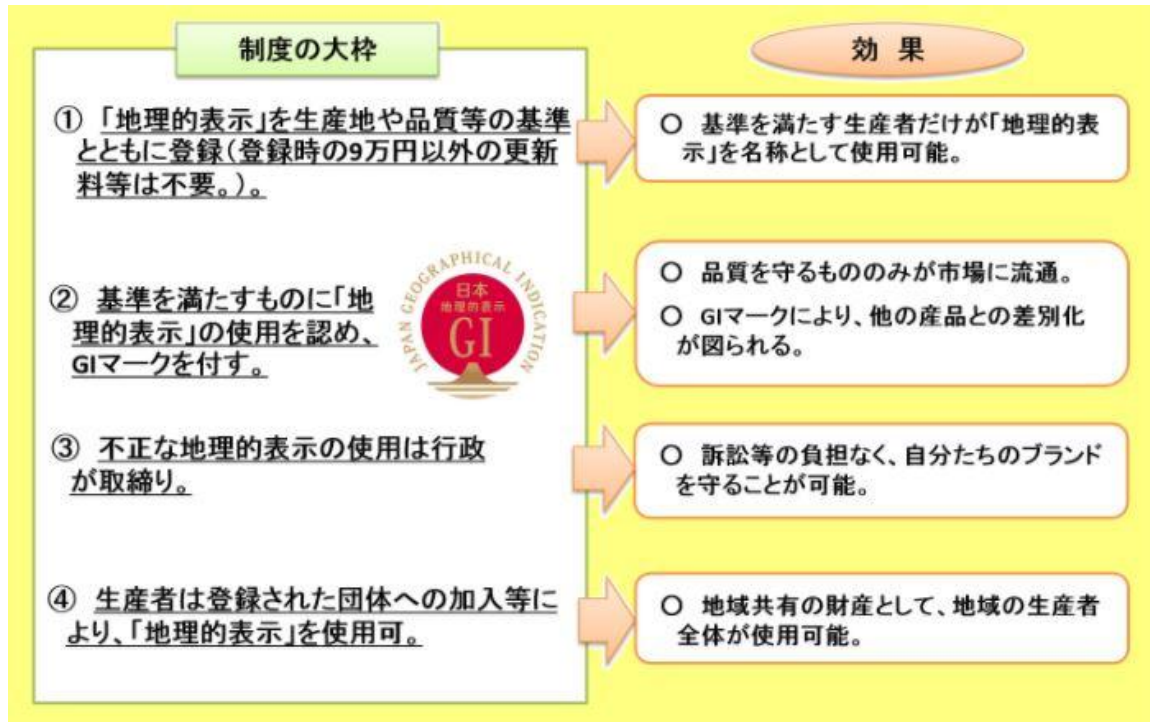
制度の大枠

効 果

① 「地理的表示」を生産地や品質等の基準とともに登録(登録時の9万円以外の更新料等は不要。)。

○ 基準を満たす生産者だけが「地理的表示」を名称として使用可能。

② 基準を満たすものに「地理的表示」の使用を認め、GIマークを付す。

JAPAN GEOGRAPHICAL INDICATION
日本
地理的表示
GI

○ 品質を守るもののみが市場に流通。

○ GIマークにより、他の産品との差別化が図られる。

③ 不正な地理的表示の使用は行政が取締り。

○ 訴訟等の負担なく、自分たちのブランドを守ることが可能。

④ 生産者は登録された団体への加入等により、「地理的表示」を使用可。

○ 地域共有の財産として、地域の生産者全体が使用可能。